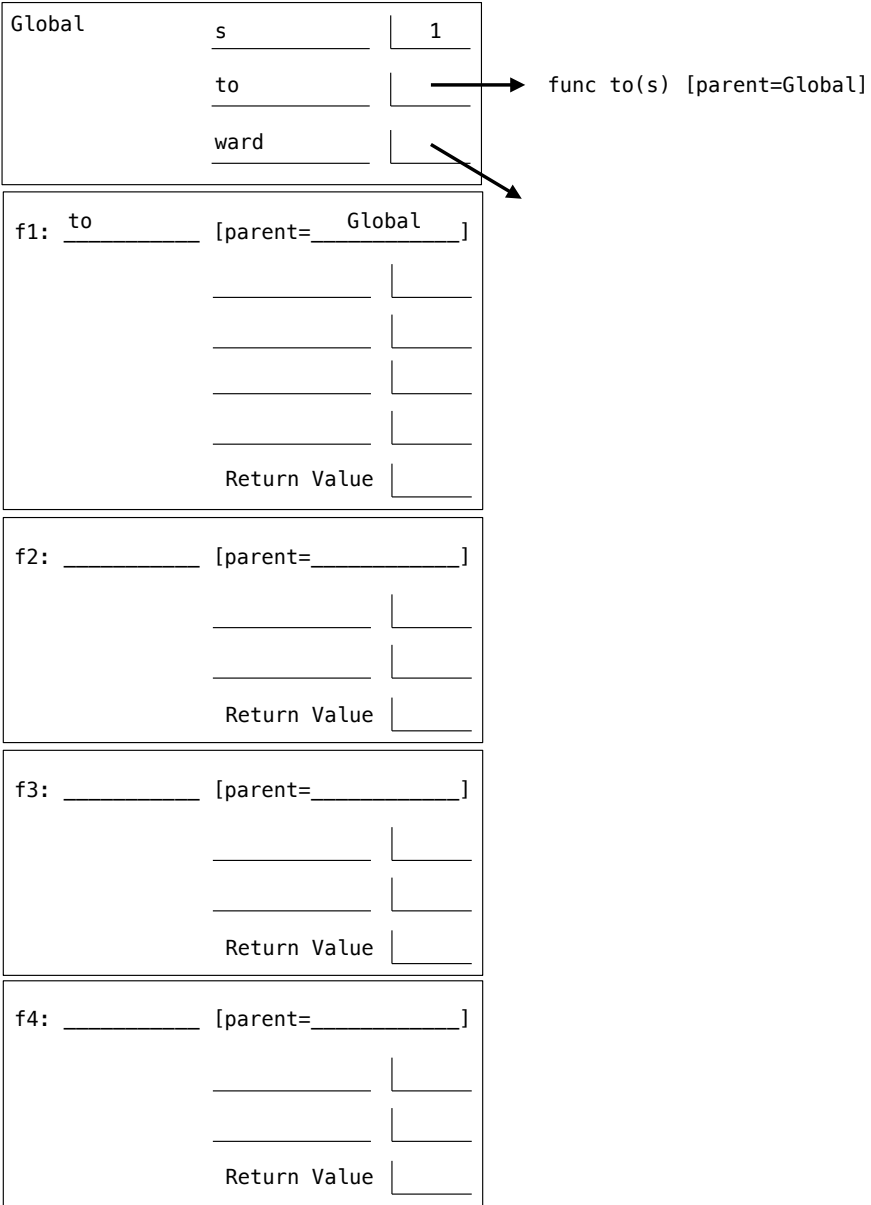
Global

s 1

to

ward

func to(s) [parent=Global]

f1: to [parent=Global]

Return Value

f2: __________ [parent=__________]

Return Value

f3: __________ [parent=__________]

Return Value

f4: __________ [parent=__________]

Return Value